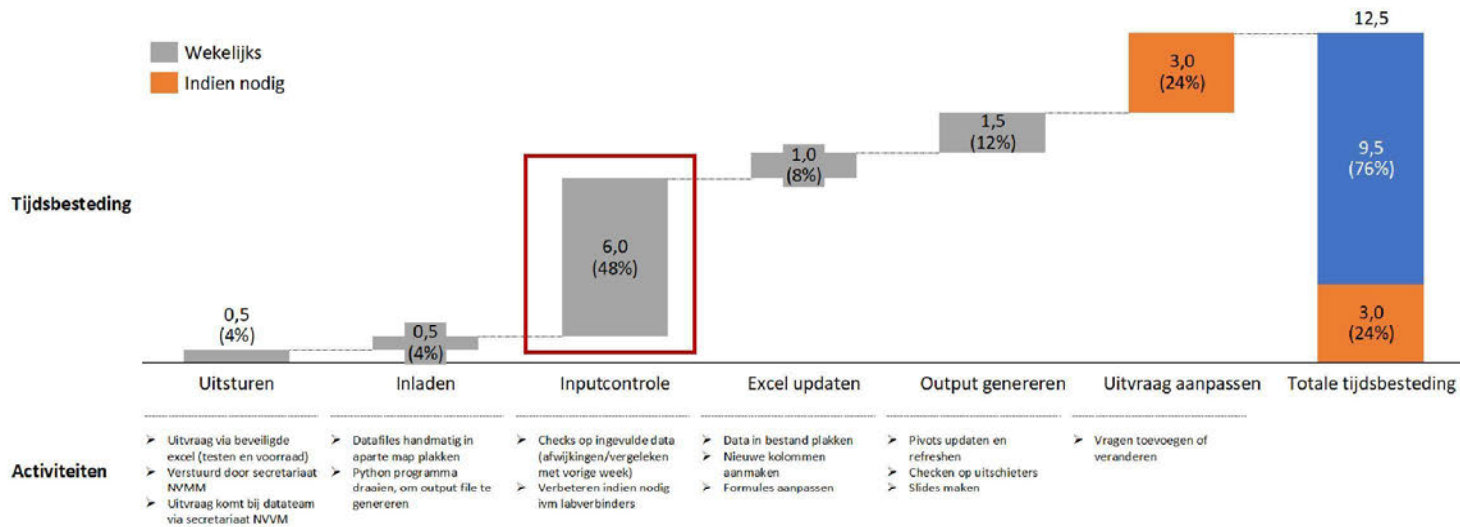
Wekelijks
Indien nodig

Tijdsbesteding

0,5
(4%)

0,5
(4%)

6,0
(48%)

1,0
(8%)

1,5
(12%)

3,0
(24%)

12,5

9,5
(76%)

3,0
(24%)

Uitsturen

Inladen

Inputcontrole

Excel updaten

Output genereren

Uitvraag aanpassen

Totale tijdsbesteding

Activiteiten

➢ Uitvraag via beveiligde excel (testen en voorraad)
➢ Verstuurd door secretariaat NVMM
➢ Uitvraag komt bij datateam via secretariaat NVVM

➢ Datafiles handmatig in aparte map plakken
➢ Python programma draaien, om output file te genereren

➢ Checks op ingevulde data (afwijkingen/vergeleken met vorige week)
➢ Verbeteren indien nodig ivm labverbinders

➢ Data in bestand plakken
➢ Nieuwe kolommen aanmaken
➢ Formules aanpassen

➢ Pivots updaten en refreshen
➢ Checken op uitschieters
➢ Slides maken

➢ Vragen toevoegen of veranderen